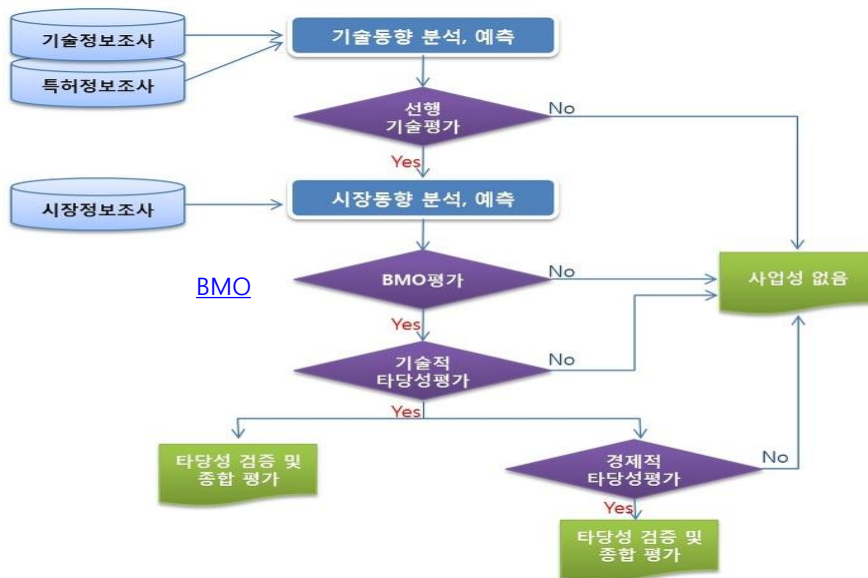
기술정보조사

특허정보조사

기술동향 분석, 예측

선행 기술평가

No

Yes

시장정보조사

시장동향 분석, 예측

BMO

BMO평가

No

사업성 없음

Yes

기술적 타당성평가

No

Yes

타당성 검증 및 종합 평가

경제적 타당성평가

No

Yes

타당성 검증 및 종합 평가